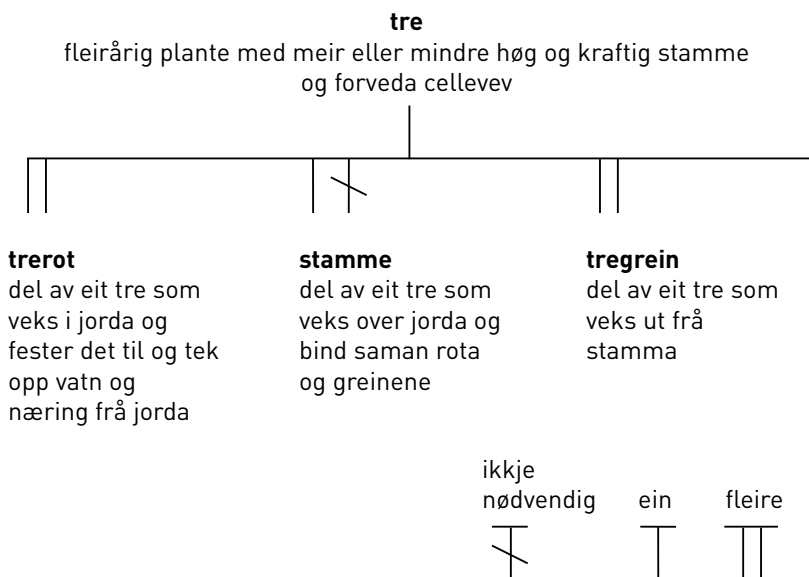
**tre**
fleirårig plante med meir eller mindre høg og kraftig stamme og forveda cellevev

**trerot**
del av eit tre som veks i jorda og fester det til og tek opp vatn og næring frå jorda

**stamme**
del av eit tre som veks over jorda og bind saman rota og greinene

**tregrein**
del av eit tre som veks ut frå stamma

ikkje nødvendig

ein

fleire